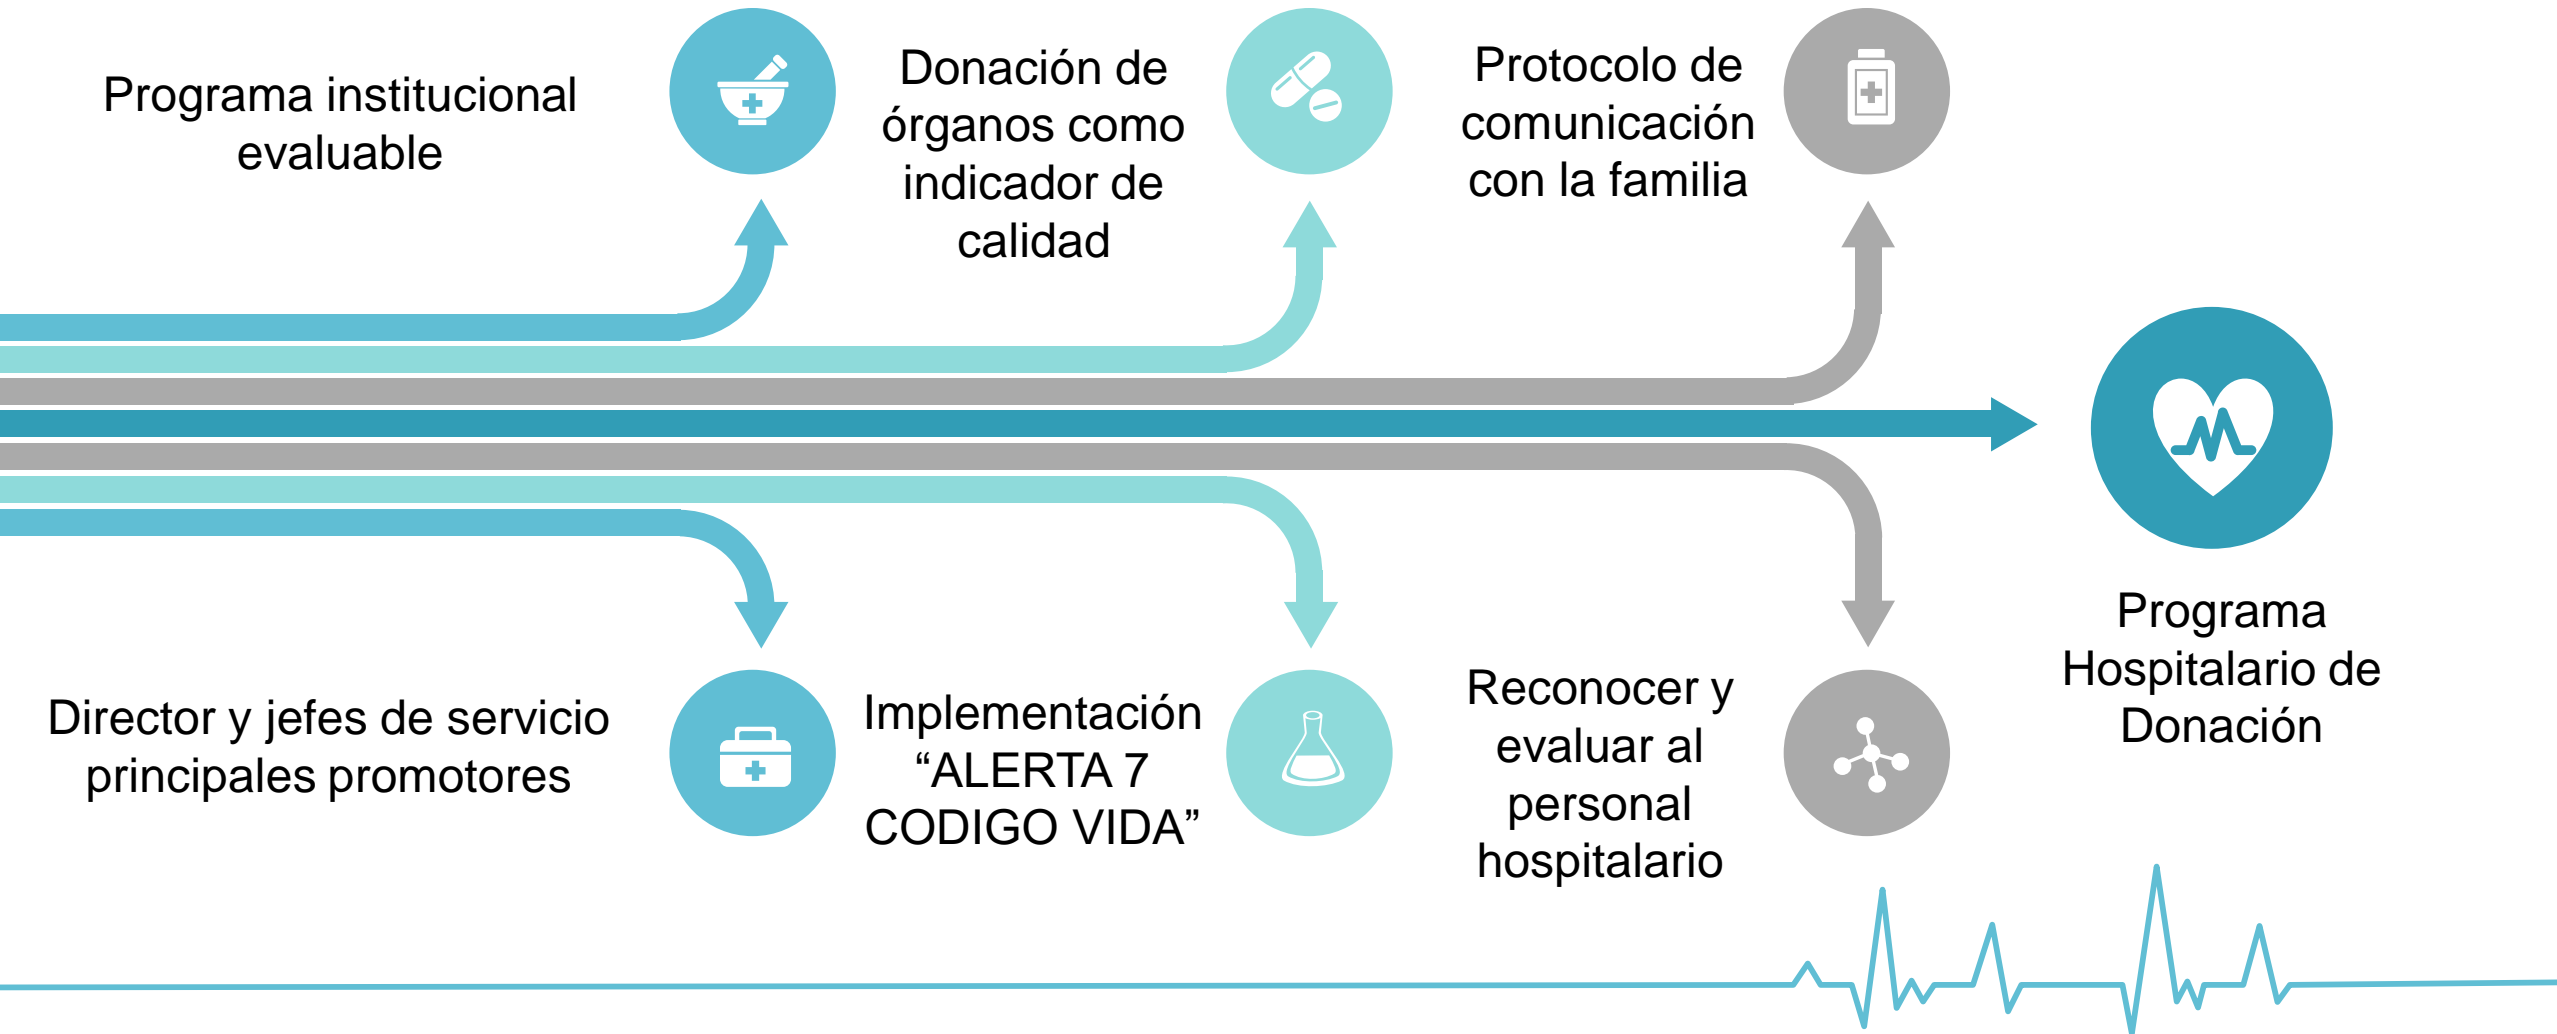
Programa institucional evaluable

Donación de órganos como indicador de calidad

Protocolo de comunicación con la familia

Programa Hospitalario de Donación

Director y jefes de servicio principales promotores

Implementación “ALERTA 7 CODIGO VIDA”

Reconocer y evaluar al personal hospitalario